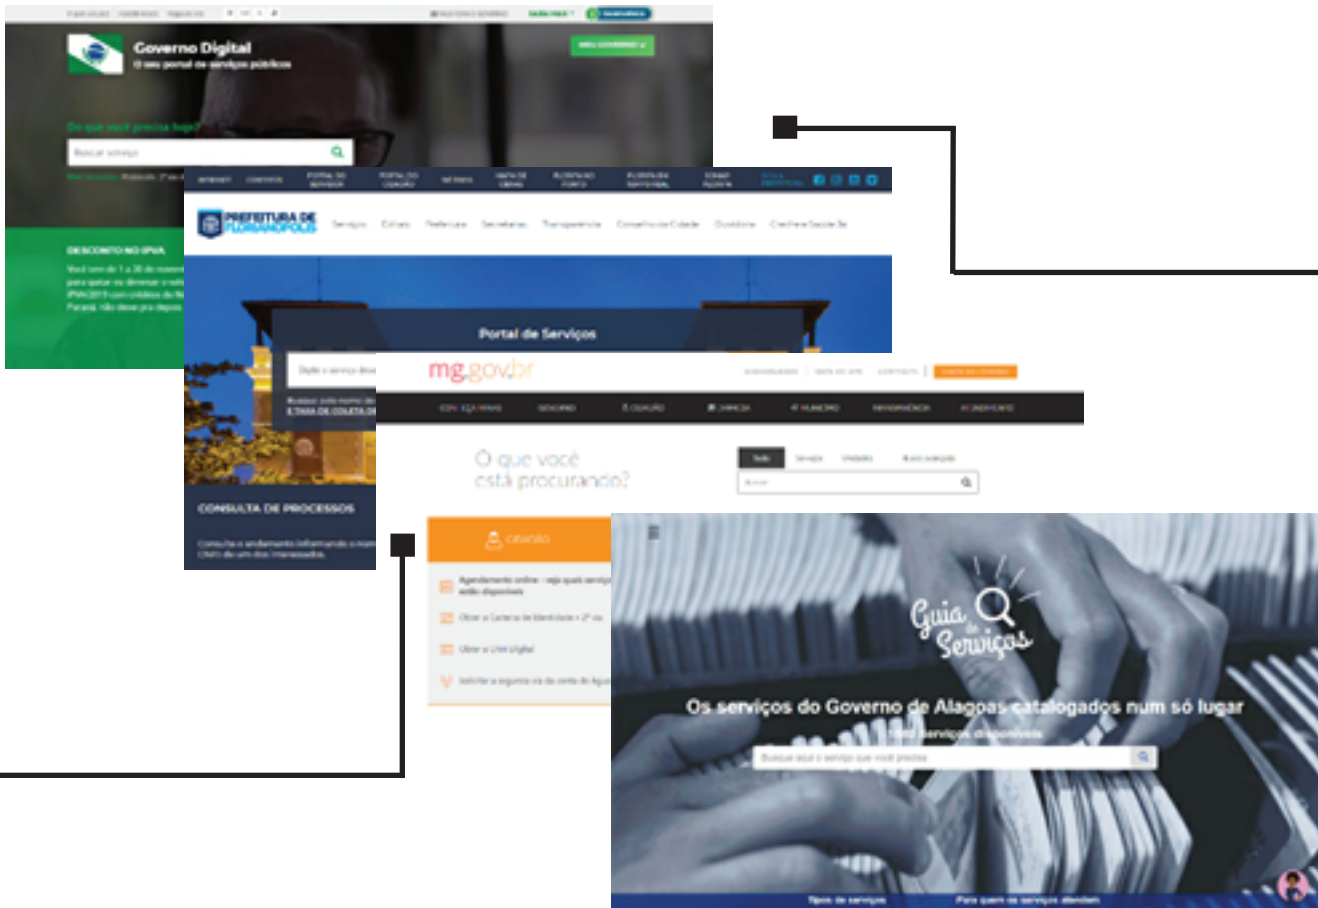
Governo Digital
O seu portal de serviços públicos

Do que você precisa hoje?

Buscar serviço

DESCONTO NO IPVA

PREFEITURA DE FLORIANÓPOLIS

Serviços Cidade Prefeitura Secretarias Transparência Conselhos da Cidade Ouvidoria

Portal de Serviços

CONSULTA DE PROCESSOS

mg.gov.br

O que você está procurando?

CIDADÃO

Os serviços do Governo de Alagoas catalogados num só lugar

Guia de Serviços

Busque aqui o serviço que você precisa

Tipos de serviços

Para quem os serviços atendem